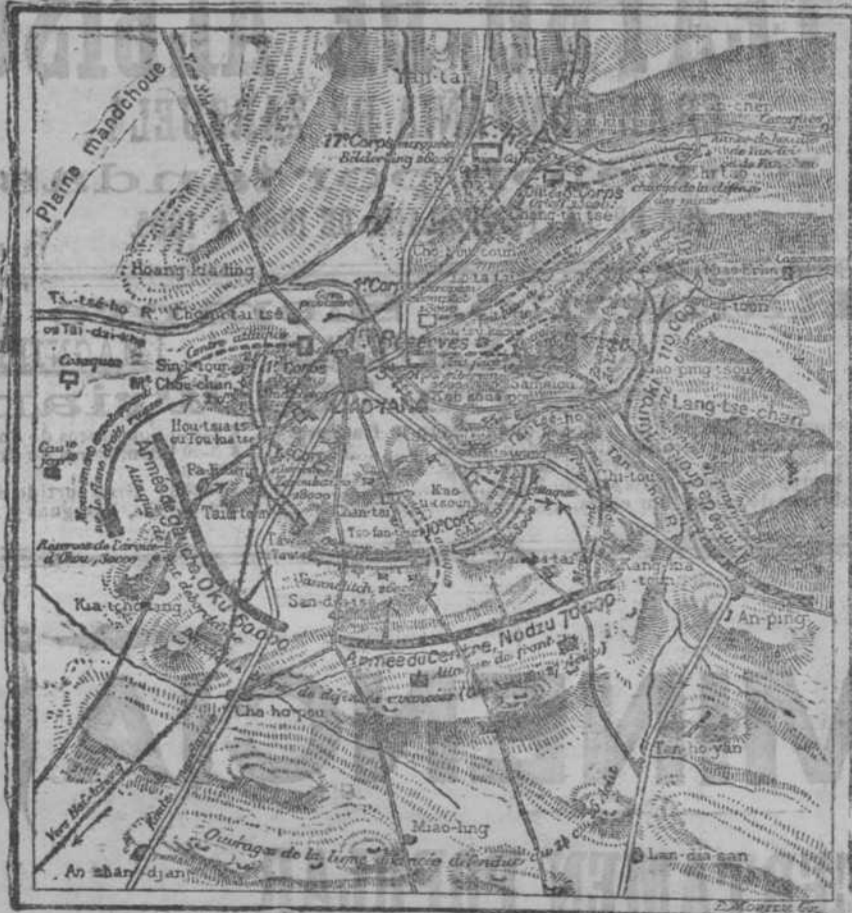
Plaine mandchoue
Vers Sin-min-ting
Yan-tai
17e Corps
Bilderling
Hoang-kia-ling
1er Corps
Ta-tsé-ho R.
ou Tai-dai-sho
Chou-tai-tsé
Cosaques
Réserves
Sinli-tour
Chou-chan
LIAO-YANG
Sa-ma-tou
Hou-tsia-tsé
ou Tou-tsia-tsé
Armée de gauche, Oku 60.000
Pa-li-tsouang
Tai-tse-ho
Lang-tse-chan
Kuroki 110.000
Kao-ho-tou
Tsi-fan-toun
Chi-tou
Kia-tcho-tang
San-de-ho
Armée du Centre, Nodzu 70.000
An-ping
Cha-ho-pou
Tan-ho-yan
Vers Hai-tcheng
Miao-ling
Ouvrages de la ligne avancée défendue du 24 au 30 août
Lan-dia-san
An-shan-djan
P. Mougeot